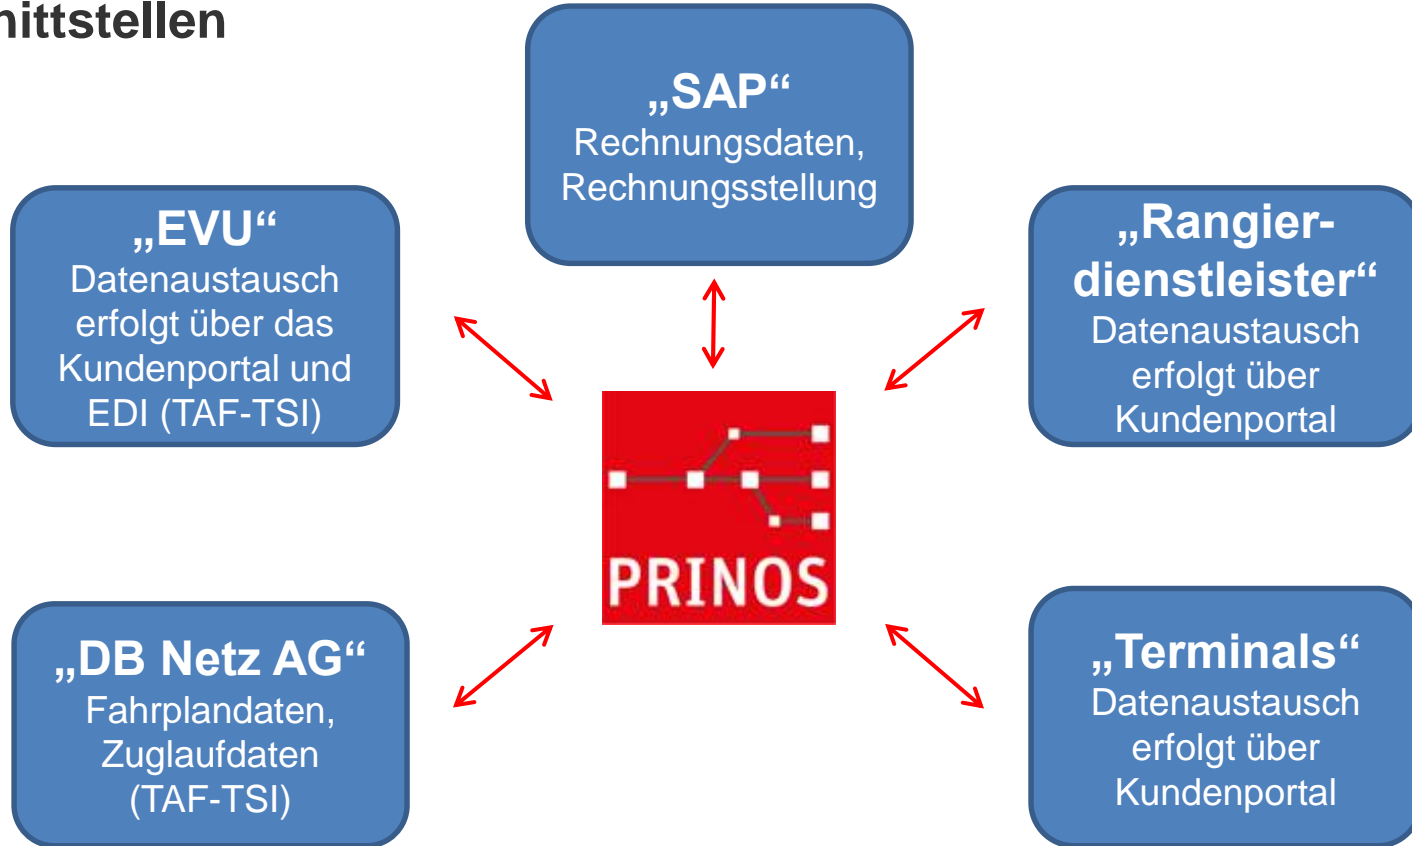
hittstellen

„SAP“
Rechnungsdaten, Rechnungsstellung

„EVU“
Datenaustausch erfolgt über das Kundenportal und EDI (TAF-TSI)

„Rangierdienstleister“
Datenaustausch erfolgt über Kundenportal

PRINOS

„DB Netz AG“
Fahrplandaten, Zuglaufdaten (TAF-TSI)

„Terminals“
Datenaustausch erfolgt über Kundenportal